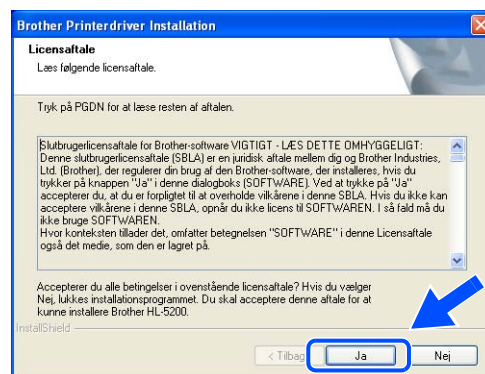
Brother Printerdriver Installation

Licensaftale

Læs følgende licensaftale.

Tryk på PGDN for at læse resten af aftalen.

Slutbrugerlicensaftale for Brother-software VIGTIGT - LÆS DETTE OMHYGGELIGT: Denne slutbrugerlicensaftale (SBLA) er en juridisk aftale mellem dig og Brother Industries, Ltd. (Brother), der regulerer din brug af den Brother-software, der installeres, hvis du trykker på knappen "Ja" i denne dialogboks (SOFTWARE). Ved at trykke på "Ja" accepterer du, at du er forpligtet til at overholde vilkårene i denne SBLA. Hvis du ikke kan acceptere vilkårene i denne SBLA, opnår du ikke licens til SOFTWAREN. I så fald må du ikke bruge SOFTWAREN.
Hvor konteksten tillader det, omfatter betegnelsen "SOFTWARE" i denne Licensaftale også det medie, som den er lagret på.

Accepterer du alle betingelser i ovenstående licensaftale? Hvis du vælger Nej, lukkes installationsprogrammet. Du skal acceptere denne aftale for at kunne installere Brother HL-5200.

InstallShield

< Tilbage

Ja

Nej